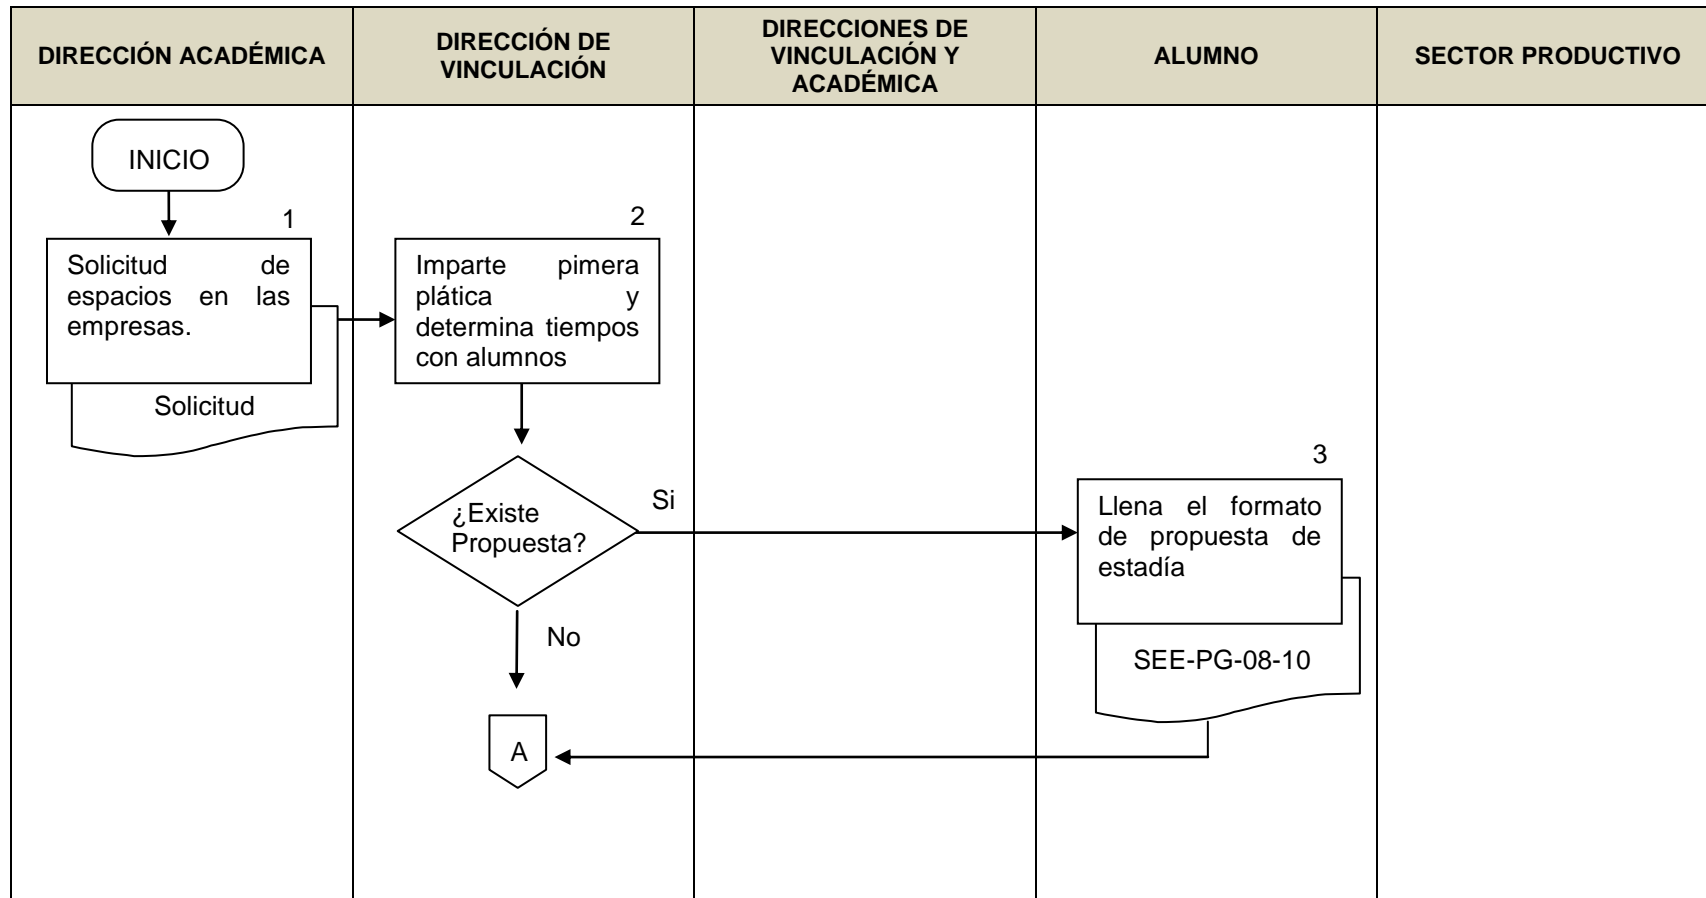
| DIRECCIÓN ACADÉMICA | DIRECCIÓN DE VINCULACIÓN | DIRECCIONES DE VINCULACIÓN Y ACADÉMICA | ALUMNO | SECTOR PRODUCTIVO |
|---|---|---|---|---|

INICIO

1
Solicitud de espacios en las empresas.

Solicitud

2
Imparte pimera plática y determina tiempos con alumnos

¿Existe Propuesta?

Si

No

3
Llena el formato de propuesta de estadía

SEE-PG-08-10

A